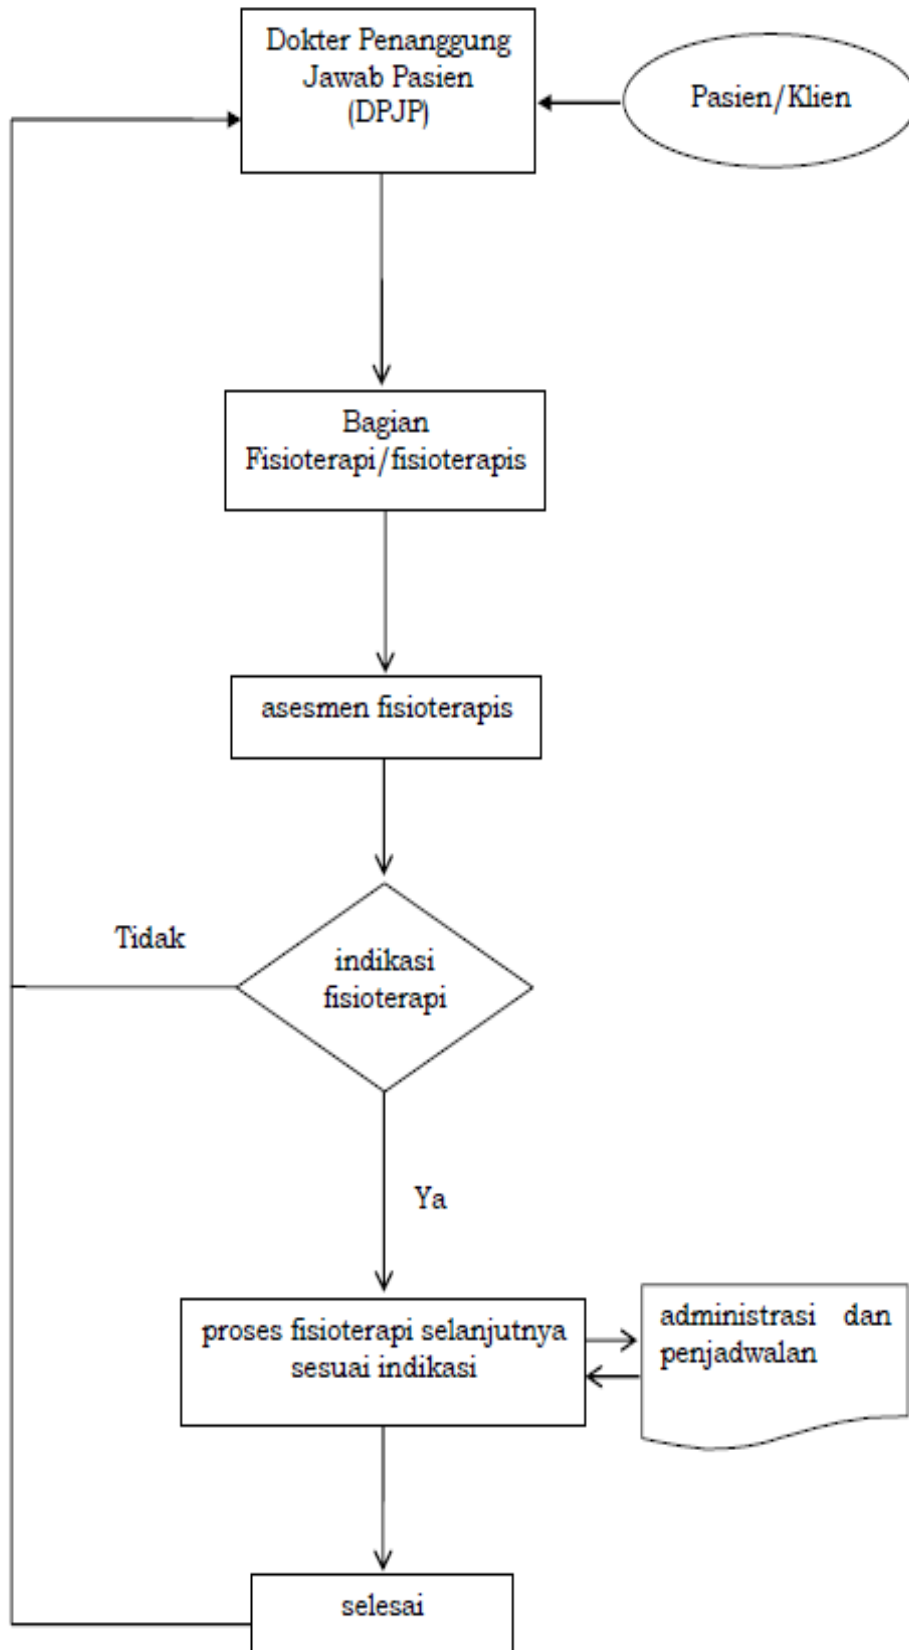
Dokter Penanggung Jawab Pasien (DPJP)

Pasien/Klien

Bagian Fisioterapi/fisioterapis

asesmen fisioterapis

Tidak

indikasi fisioterapi

Ya

proses fisioterapi selanjutnya sesuai indikasi

administrasi dan penjadwalan

selesai